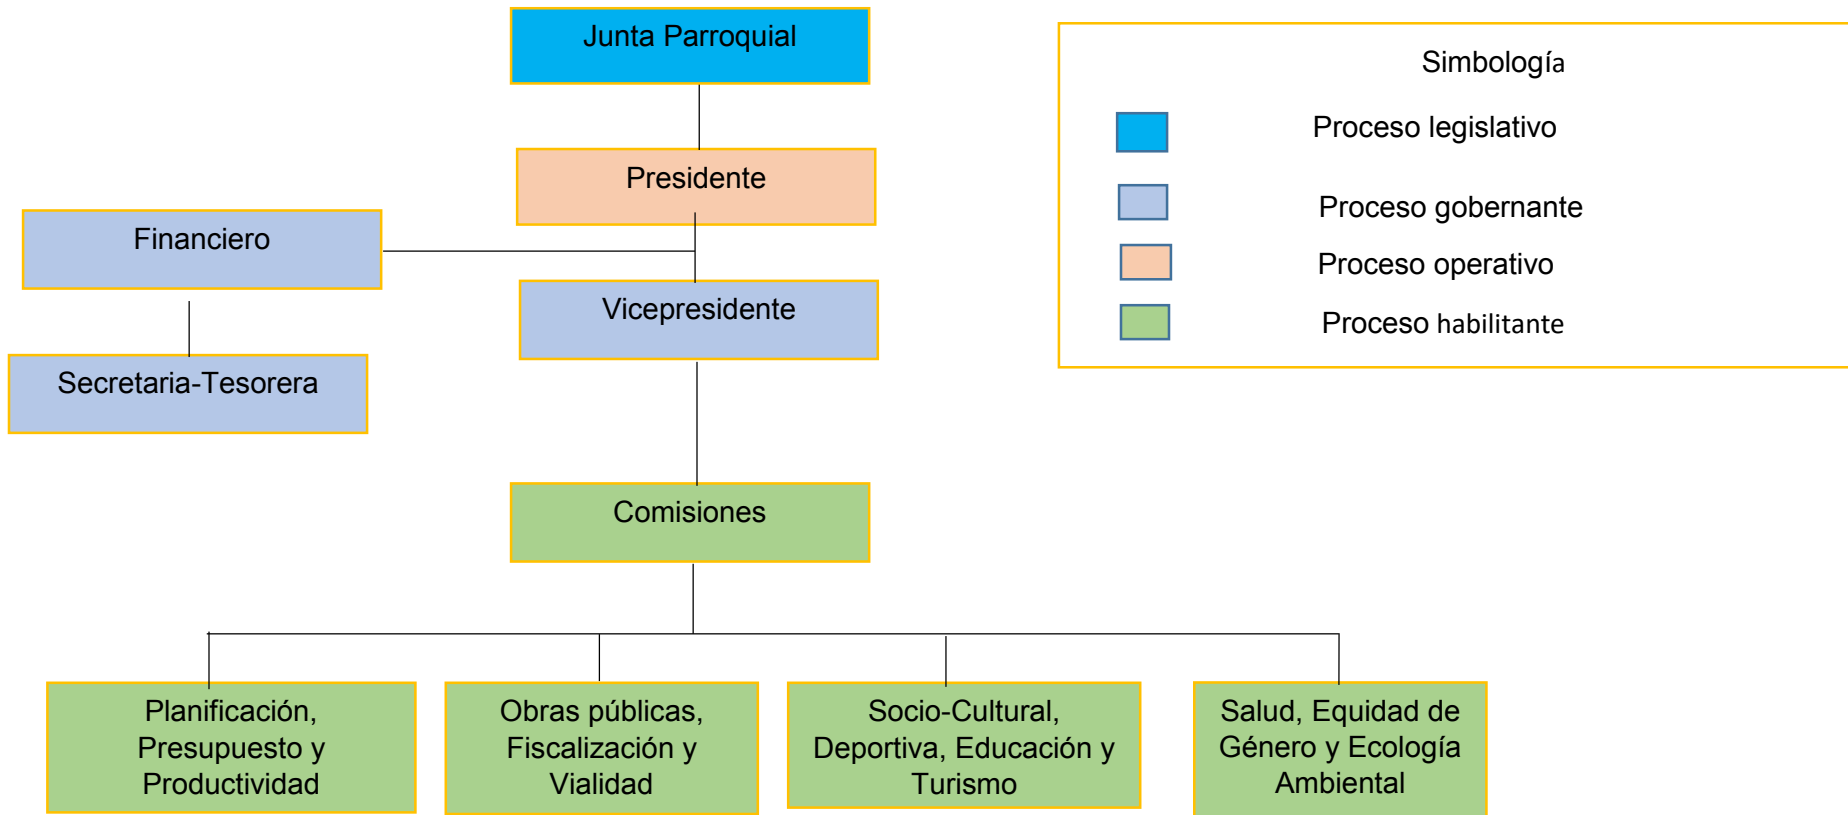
Junta Parroquial

Presidente

Financiero

Secretaria-Tesorera

Vicepresidente

Comisiones

Planificación, Presupuesto y Productividad

Obras públicas, Fiscalización y Vialidad

Socio-Cultural, Deportiva, Educación y Turismo

Salud, Equidad de Género y Ecología Ambiental

Simbología

Proceso legislativo

Proceso gobernante

Proceso operativo

Proceso habilitante